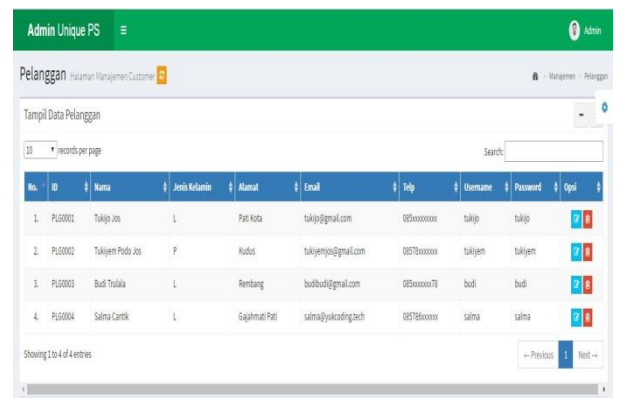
Admin Unique PS ≡ Admin

Pelanggan Halaman Manajemen Customer

Manajemen > Pelanggan

Tampil Data Pelanggan

10 records per page

Search:

| No. | ID | Nama | Jenis Kelamin | Alamat | Email | Telp | Username | Password | Opsi |
|---|---|---|---|---|---|---|---|---|---|
| 1. | PLG0001 | Tukijo Jos | L | Pati Kota | tukijo@gmail.com | 085xxxxxxxx | tukijo | tukijo | |
| 2. | PLG0002 | Tukiyem Podo Jos | P | Kudus | tukiyemjos@gmail.com | 08578xxxxxxx | tukiyem | tukiyem | |
| 3. | PLG0003 | Budi Trulala | L | Rembang | budibudi@gmail.com | 085xxxxxxx78 | budi | budi | |
| 4. | PLG0004 | Salma Cantik | L | Gajahmati Pati | salma@yukcoding.tech | 085786xxxxxx | salma | salma | |

Showing 1 to 4 of 4 entries

← Previous 1 Next →